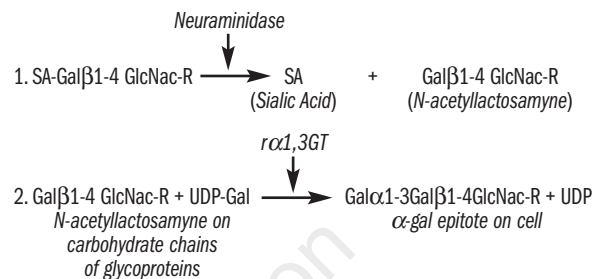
Neuraminidase

1. SA-Gal$\beta$1-4 GlcNac-R → SA (Sialic Acid) + Gal$\beta$1-4 GlcNac-R (N-acetyllactosamyne)

r$\alpha$1,3GT

2. Gal$\beta$1-4 GlcNac-R + UDP-Gal → Gal$\alpha$1-3Gal$\beta$1-4GlcNac-R + UDP
N-acetyllactosamyne on carbohydrate chains of glycoproteins
$\alpha$-gal epitote on cell